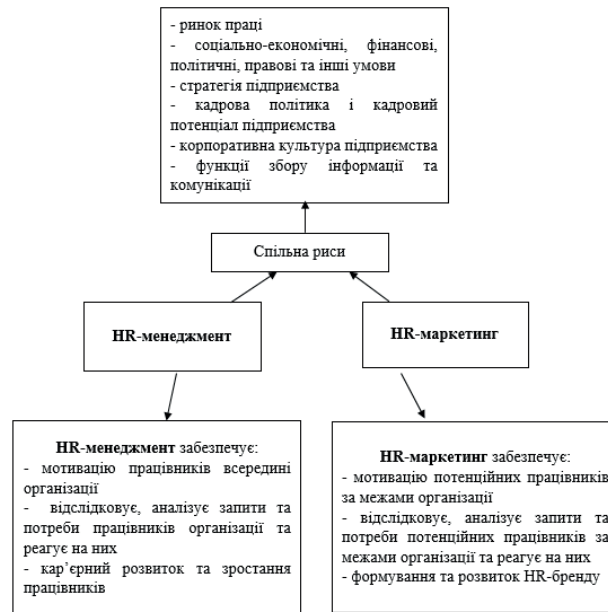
- ринок праці
- соціально-економічні, фінансові, політичні, правові та інші умови
- стратегія підприємства
- кадрова політика і кадровий потенціал підприємства
- корпоративна культура підприємства
- функції збору інформації та комунікації

Спільна риси

HR-менеджмент

HR-маркетинг

HR-менеджмент забезпечує:
- мотивацію працівників всередині організації
- відслідковує, аналізує запити та потреби працівників організації та реагує на них
- кар'єрний розвиток та зростання працівників

HR-маркетинг забезпечує:
- мотивацію потенційних працівників за межами організації
- відслідковує, аналізує запити та потреби потенційних працівників за межами організації та реагує на них
- формування та розвиток HR-бренду